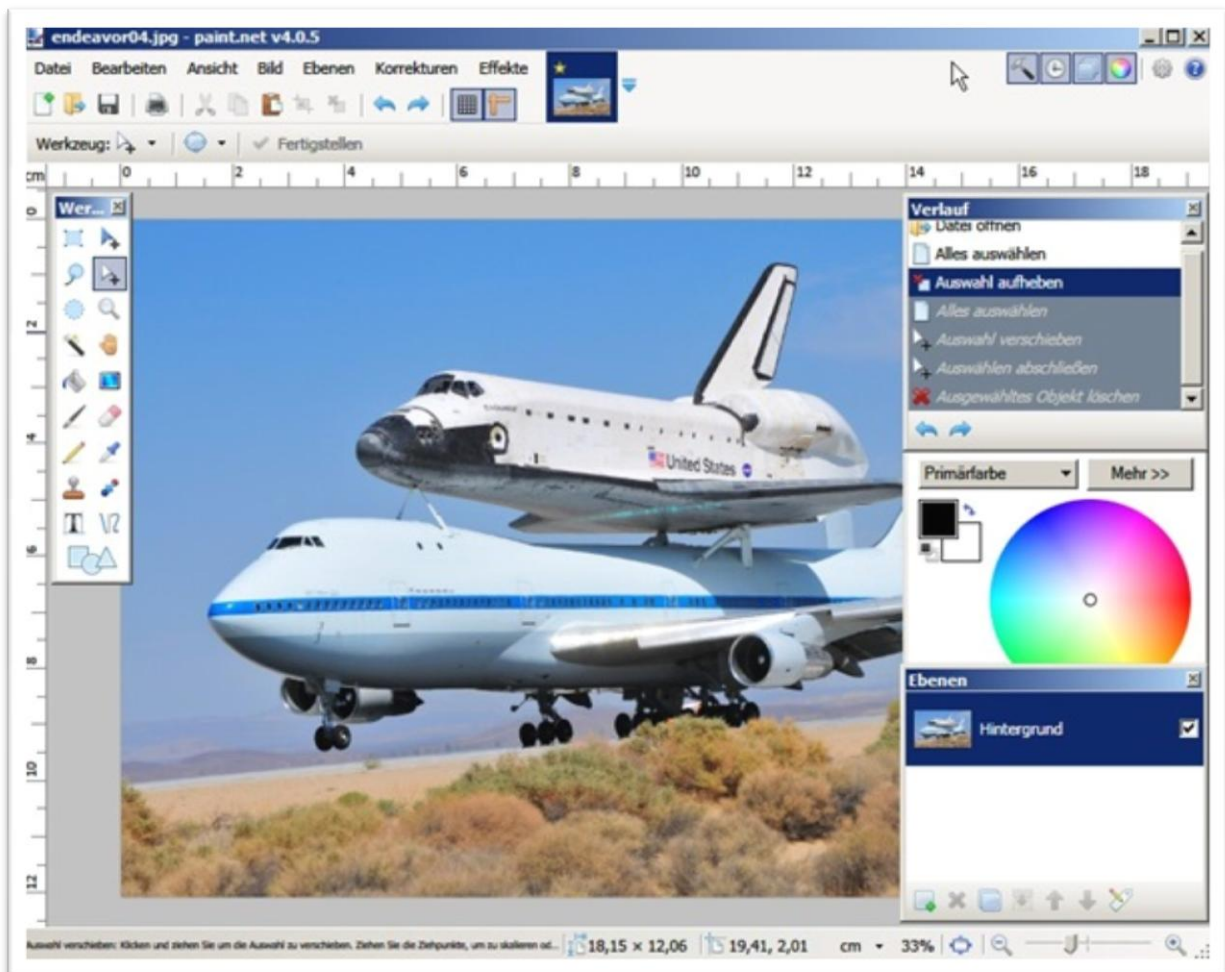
endeavor04.jpg - paint.net v4.0.5

Datei Bearbeiten Ansicht Bild Ebenen Korrekturen Effekte

Werkzeug: Fertigstellen

cm 0 2 4 6 8 10 12 14 16 18

Wer...

0 2 4 6 8 10 12

United States

Verlauf
Datei öffnen
Alles auswählen
Auswahl aufheben
Alles auswählen
Auswahl verschieben
Auswählen abschließen
Ausgewähltes Objekt löschen

Primärfarbe
Mehr >>

Ebenen
Hintergrund

Auswahl verschieben: Klicken und ziehen Sie um die Auswahl zu verschieben. Ziehen Sie die Ziehpunkte, um zu skalieren od... 18,15 × 12,06 19,41, 2,01 cm 33%